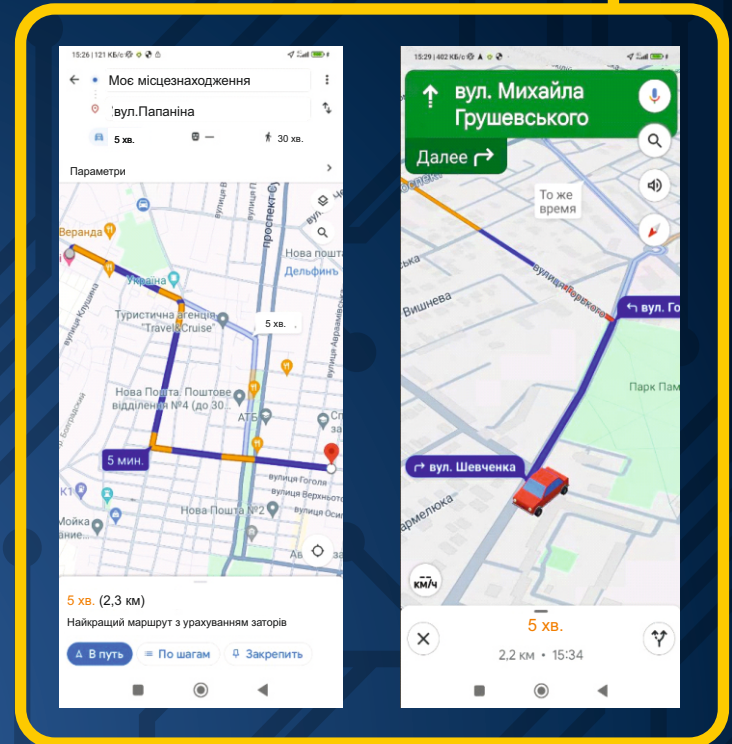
15:26 | 121 КБ/с

Моє місцезнаходження

вул.Папаніна

5 хв.

—

30 хв.

Параметри

Веранда

Україна

вулиця Клушина

Туристична агенція "Travel Cruise"

5 хв.

проспект Соборності

Нова пошта

Дельфін

Нова Пошта. Поштове відділення №4 (до 30...

АТБ

5 мин.

вулиця Гоголя

вулиця Верхнього

Нова Пошта №2

5 хв. (2,3 км)

Найкращий маршрут з урахуванням заторів

В путь

По шагам

Закрепить

15:29 | 482 КБ/с

вул. Михайла Грушевського

Далее

То же время

вулиця Грушевського

вул. Гоголя

Вишнева

Парк Пам

вул. Шевченка

км/ч

5 хв.

2,2 км • 15:34